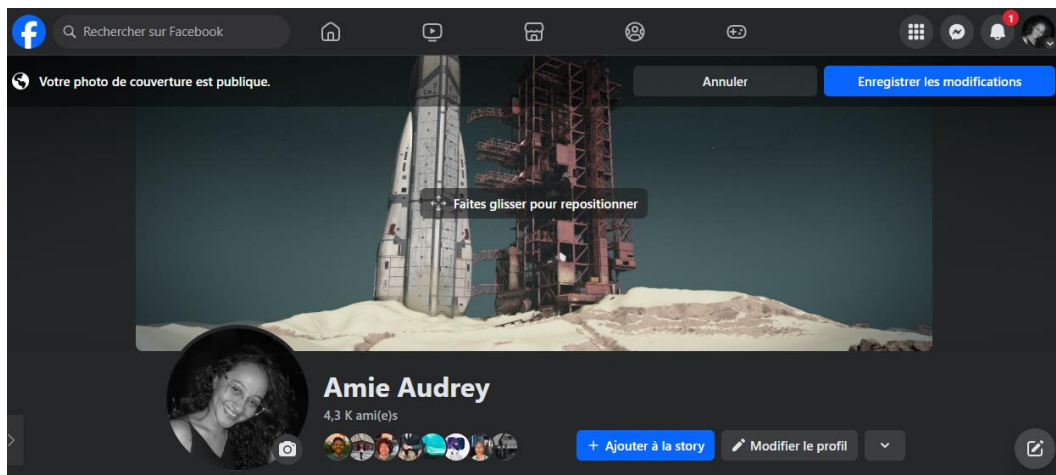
Rechercher sur Facebook

1

Votre photo de couverture est publique.

Annuler

Enregistrer les modifications

Faites glisser pour repositionner

Amie Audrey

4,3 K ami(e)s

+ Ajouter à la story

Modifier le profil